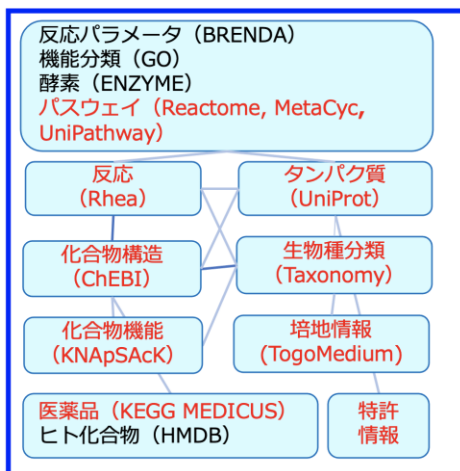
反応パラメータ（BRENDA）
機能分類（GO）
酵素（ENZYME）
パスウェイ（Reactome, MetaCyc, UniPathway）

反応
（Rhea）

タンパク質
（UniProt）

化合物構造
（ChEBI）

生物種分類
（Taxonomy）

化合物機能
（KNApSAcK）

培地情報
（TogoMedium）

医薬品（KEGG MEDICUS）
ヒト化合物（HMDB）

特許
情報